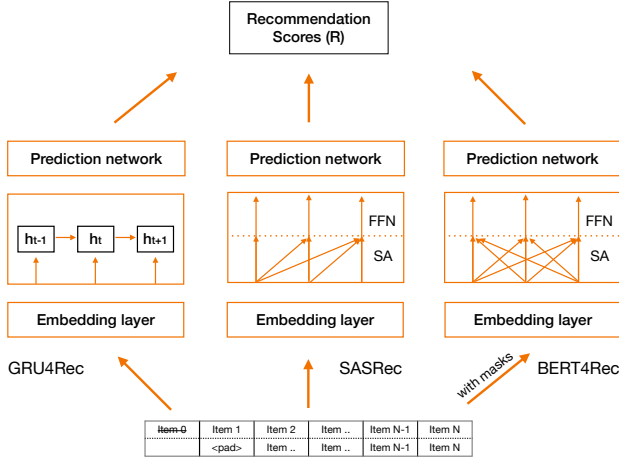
Recommendation Scores (R)

Prediction network

Prediction network

Prediction network

$h_{t-1}$ $h_t$ $h_{t+1}$

FFN

SA

FFN

SA

Embedding layer

Embedding layer

Embedding layer

GRU4Rec

SASRec

with masks

BERT4Rec

| ~~Item 0~~ | Item 1 | Item 2 | Item .. | Item N-1 | Item N |
|---|---|---|---|---|---|
| | <pad> | Item .. | Item .. | Item N-1 | Item N |